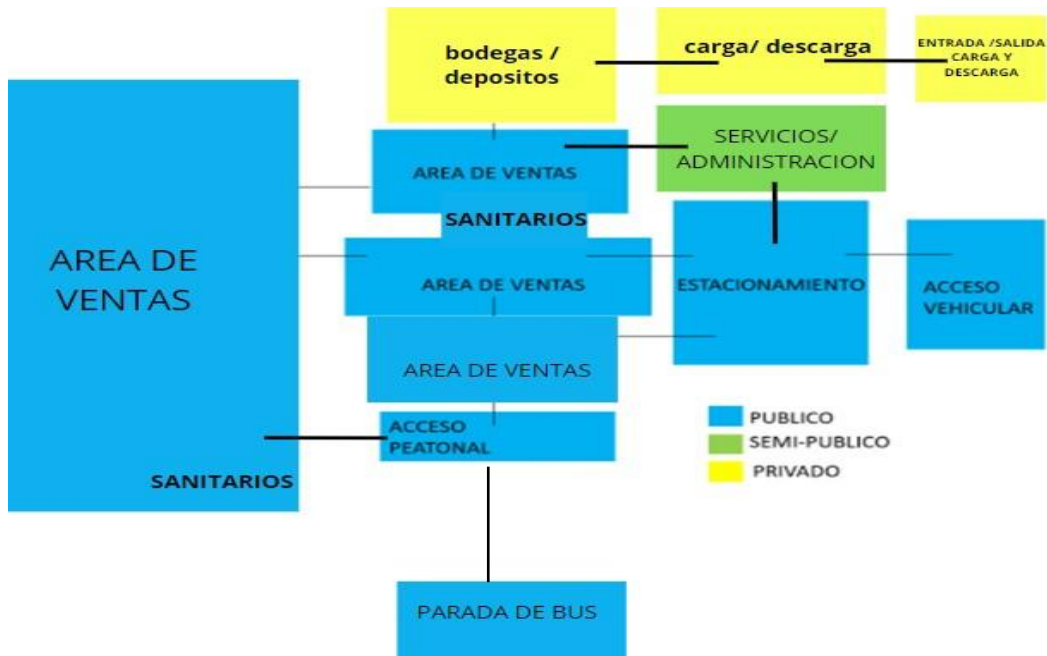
bodegas / depositos

carga/ descarga

ENTRADA /SALIDA CARGA Y DESCARGA

SERVICIOS/ ADMINISTRACION

AREA DE VENTAS

SANITARIOS

AREA DE VENTAS

AREA DE VENTAS

ESTACIONAMIENTO

ACCESO VEHICULAR

AREA DE VENTAS

ACCESO PEATONAL

SANITARIOS

PUBLICO
SEMI-PUBLICO
PRIVADO

PARADA DE BUS